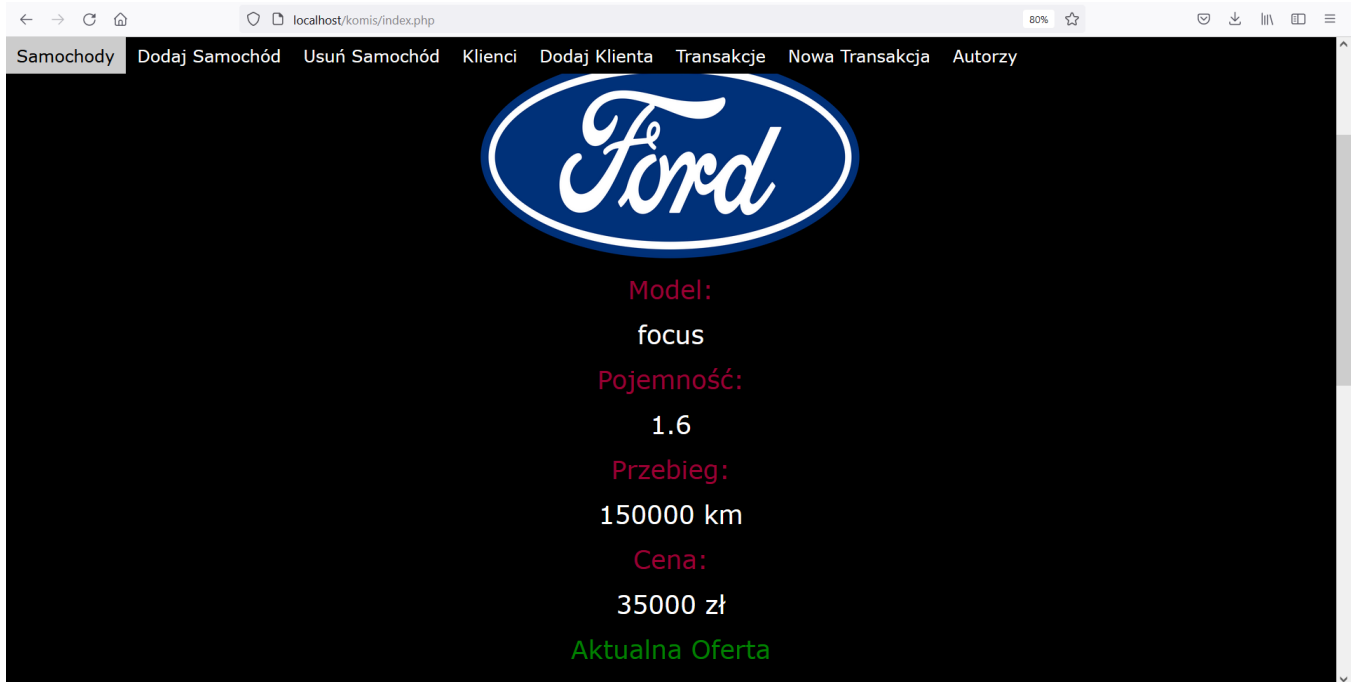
localhost/komis/index.php

80%

Samochody Dodaj Samochód Usuń Samochód Klienci Dodaj Klienta Transakcje Nowa Transakcja Autorzy

Ford

Model:

focus

Pojemność:

1.6

Przebieg:

150000 km

Cena:

35000 zł

Aktualna Oferta